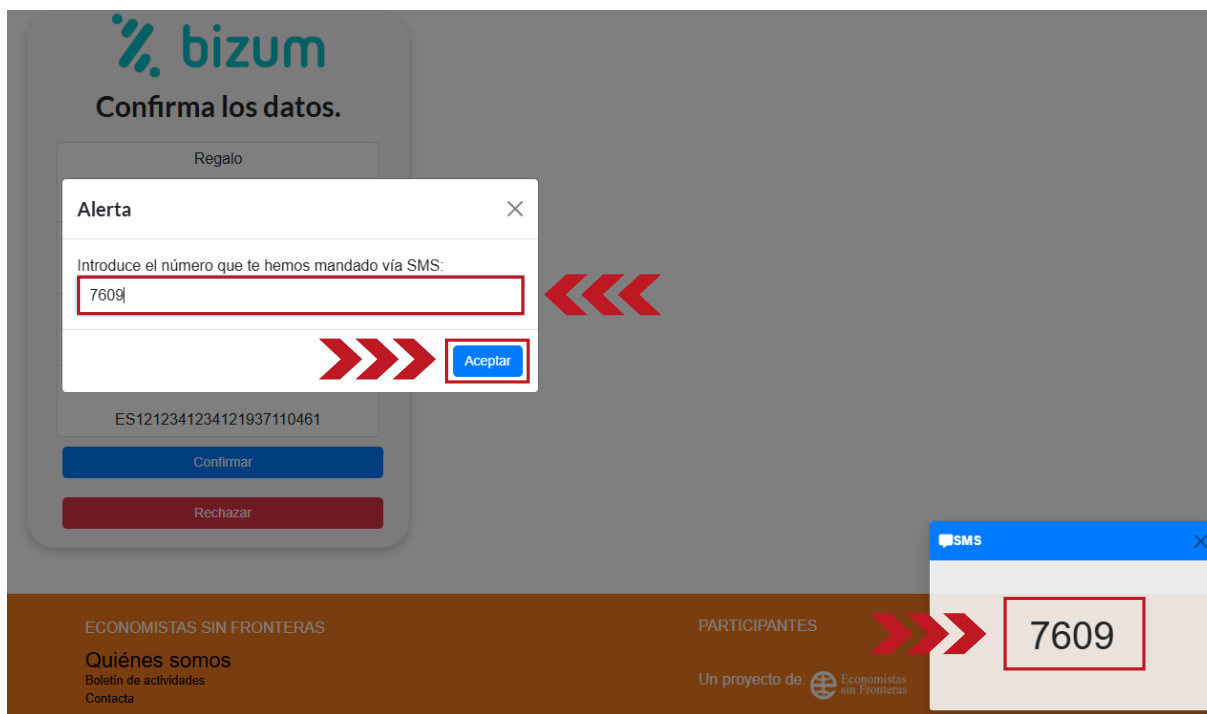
bizum

Confirma los datos.

Regalo

Alerta

Introduce el número que te hemos mandado vía SMS:

7609

Aceptar

ES1212341234121937110461

Confirmar

Rechazar

SMS

7609

ECONOMISTAS SIN FRONTERAS

Quiénes somos
Boletín de actividades
Contacta

PARTICIPANTES

Un proyecto de: Economistas sin Fronteras